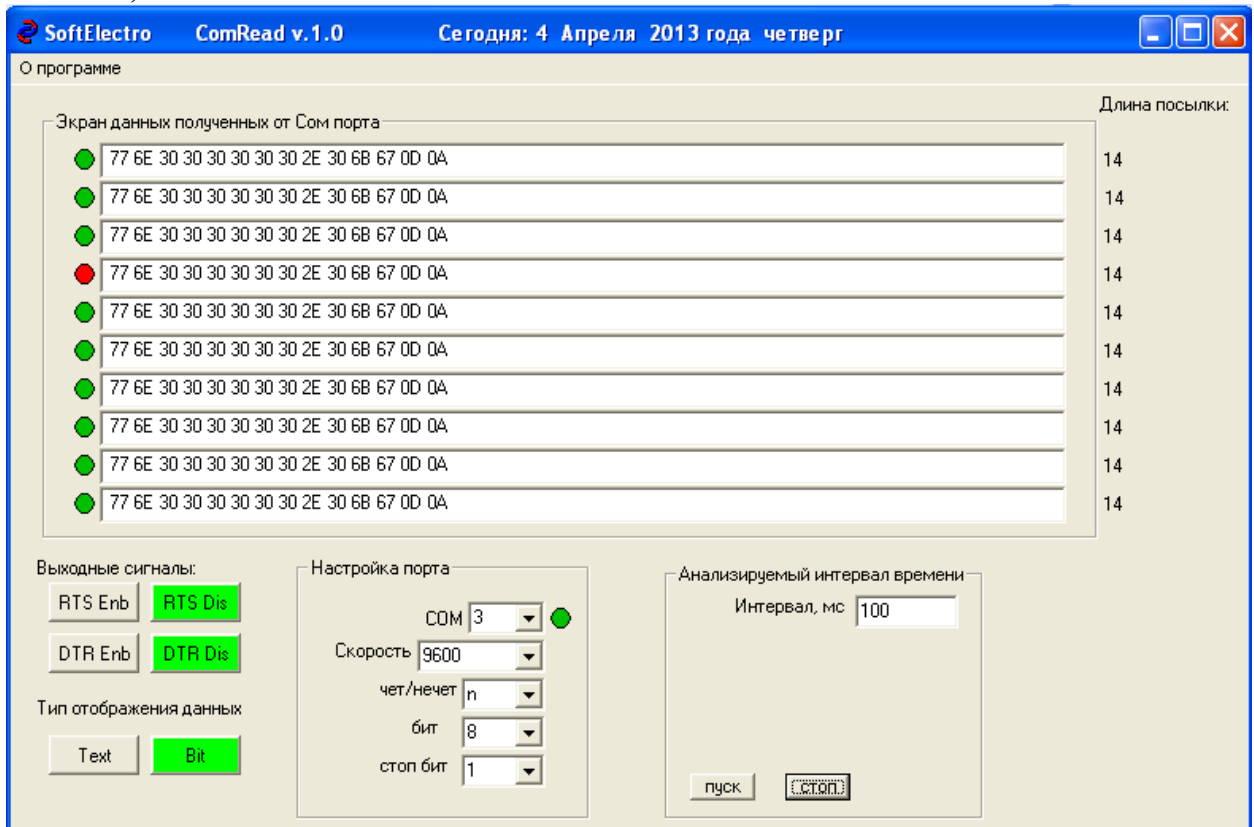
SoftElectro ComRead v.1.0 Сегодня: 4 Апреля 2013 года четверг

О программе

Экран данных полученных от Сом порта

Длина посылки:

77 6E 30 30 30 30 30 2E 30 6B 67 0D 0A 14
77 6E 30 30 30 30 30 2E 30 6B 67 0D 0A 14
77 6E 30 30 30 30 30 2E 30 6B 67 0D 0A 14
77 6E 30 30 30 30 30 2E 30 6B 67 0D 0A 14
77 6E 30 30 30 30 30 2E 30 6B 67 0D 0A 14
77 6E 30 30 30 30 30 2E 30 6B 67 0D 0A 14
77 6E 30 30 30 30 30 2E 30 6B 67 0D 0A 14
77 6E 30 30 30 30 30 2E 30 6B 67 0D 0A 14
77 6E 30 30 30 30 30 2E 30 6B 67 0D 0A 14
77 6E 30 30 30 30 30 2E 30 6B 67 0D 0A 14

Выходные сигналы:
RTS Enb RTS Dis
DTR Enb DTR Dis

Тип отображения данных
Text Bit

Настройка порта
COM 3
Скорость 9600
чет/нечет n
бит 8
стоп бит 1

Анализируемый интервал времени
Интервал, мс 100

пуск стоп